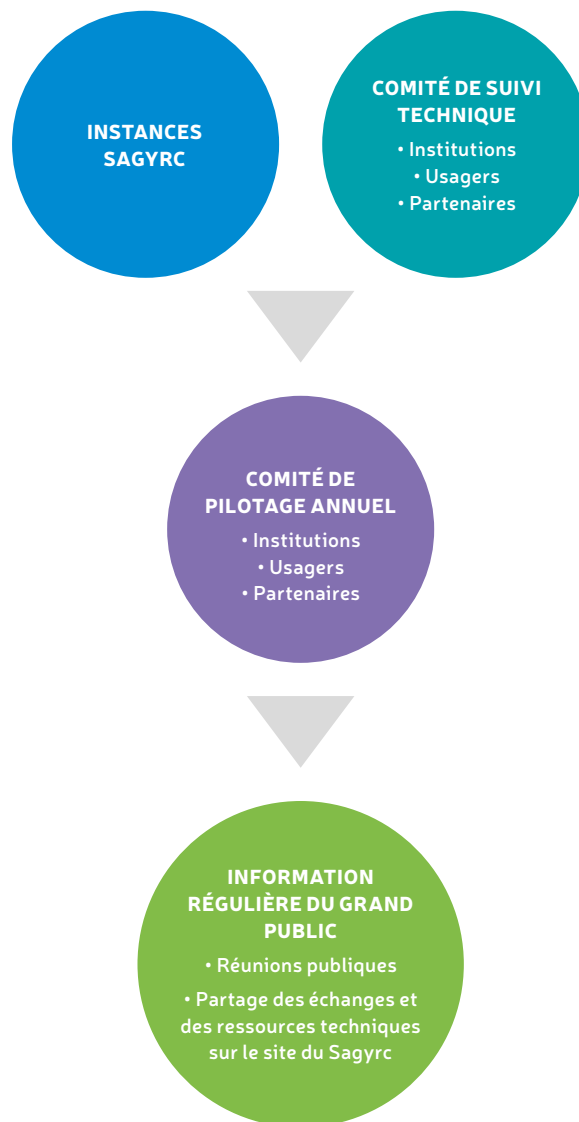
INSTANCES SAGYRC

COMITÉ DE SUIVI TECHNIQUE
• Institutions
• Usagers
• Partenaires

COMITÉ DE PILOTAGE ANNUEL
• Institutions
• Usagers
• Partenaires

INFORMATION RÉGULIÈRE DU GRAND PUBLIC
• Réunions publiques
• Partage des échanges et des ressources techniques sur le site du Sagyrc